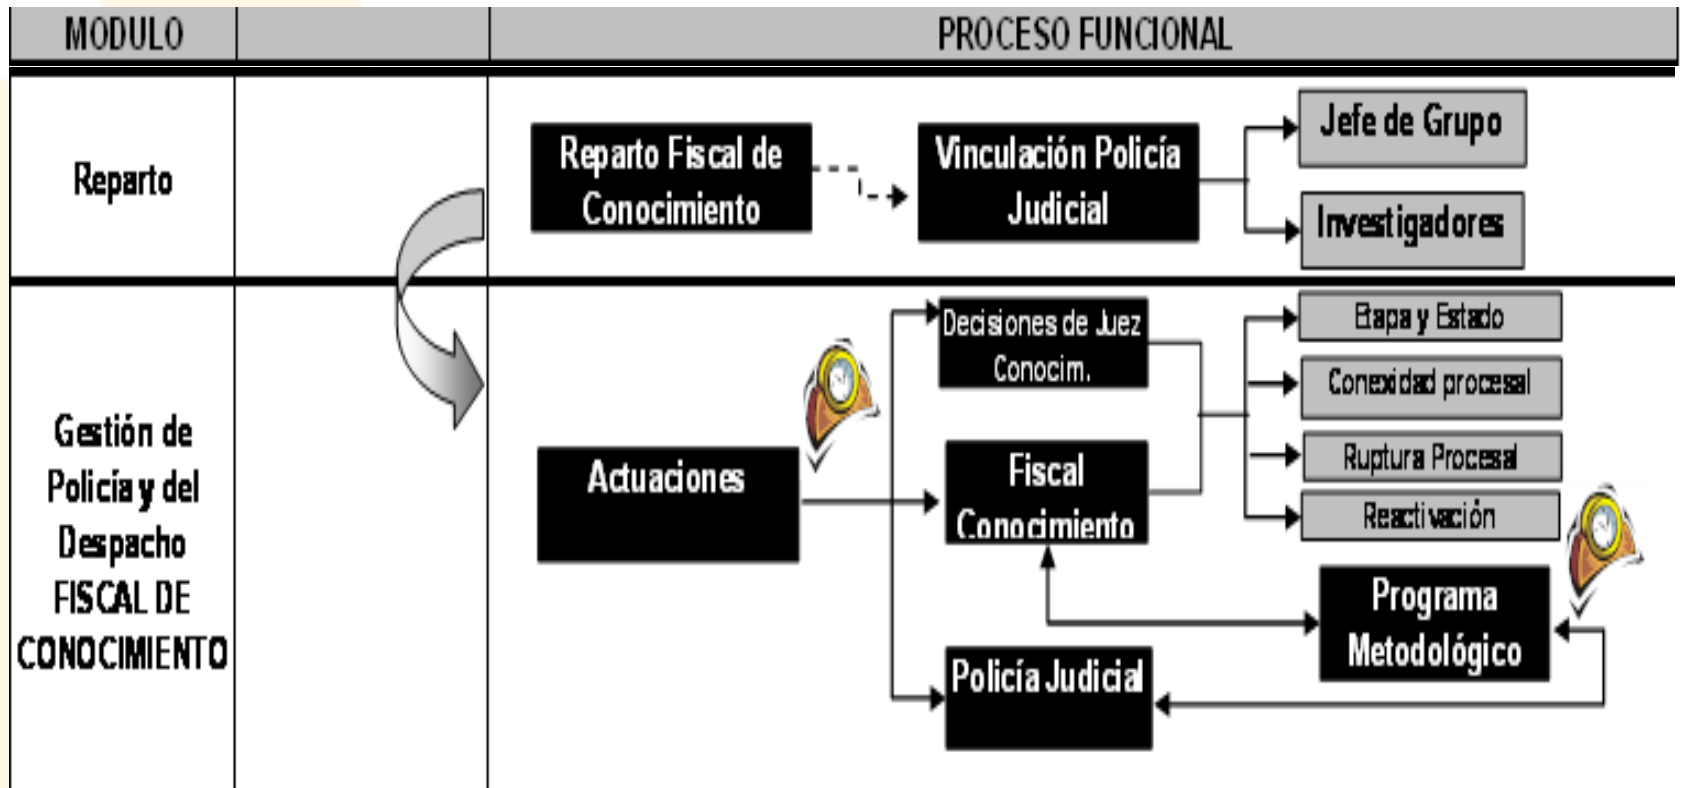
| MODULO | | PROCESO FUNCIONAL |
|---|---|---|
| Reparto | | Reparto Fiscal de Conocimiento → Vinculación Policía Judicial → Jefe de Grupo; Investigadores |
| Gestión de Policía y del Despacho FISCAL DE CONOCIMIENTO | | Actuaciones → Decisiones de Juez Conocim.; Fiscal Conocimiento; Policía Judicial → Etapa y Estado; Conexidad procesal; Ruptura Procesal; Reactivación; Programa Metodológico |